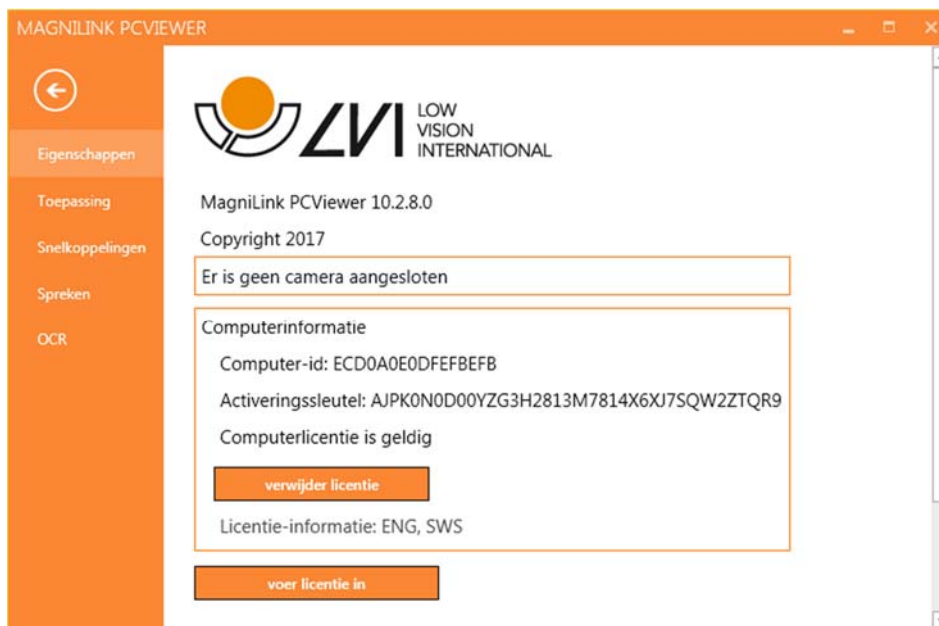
MAGNILINK PCVIEWER

Eigenschappen
Toepassing
Snelkoppelingen
Spreken
OCR

LVI LOW VISION INTERNATIONAL

MagniLink PCViewer 10.2.8.0

Copyright 2017

Er is geen camera aangesloten

Computerinformatie

Computer-id: ECD0A0E0DFEFBEFB

Activeringssleutel: AJPK0N0D00YZG3H2813M7814X6XJ7SQW2ZTQR9

Computerlicentie is geldig

verwijder licentie

Licentie-informatie: ENG, SWS

voer licentie in